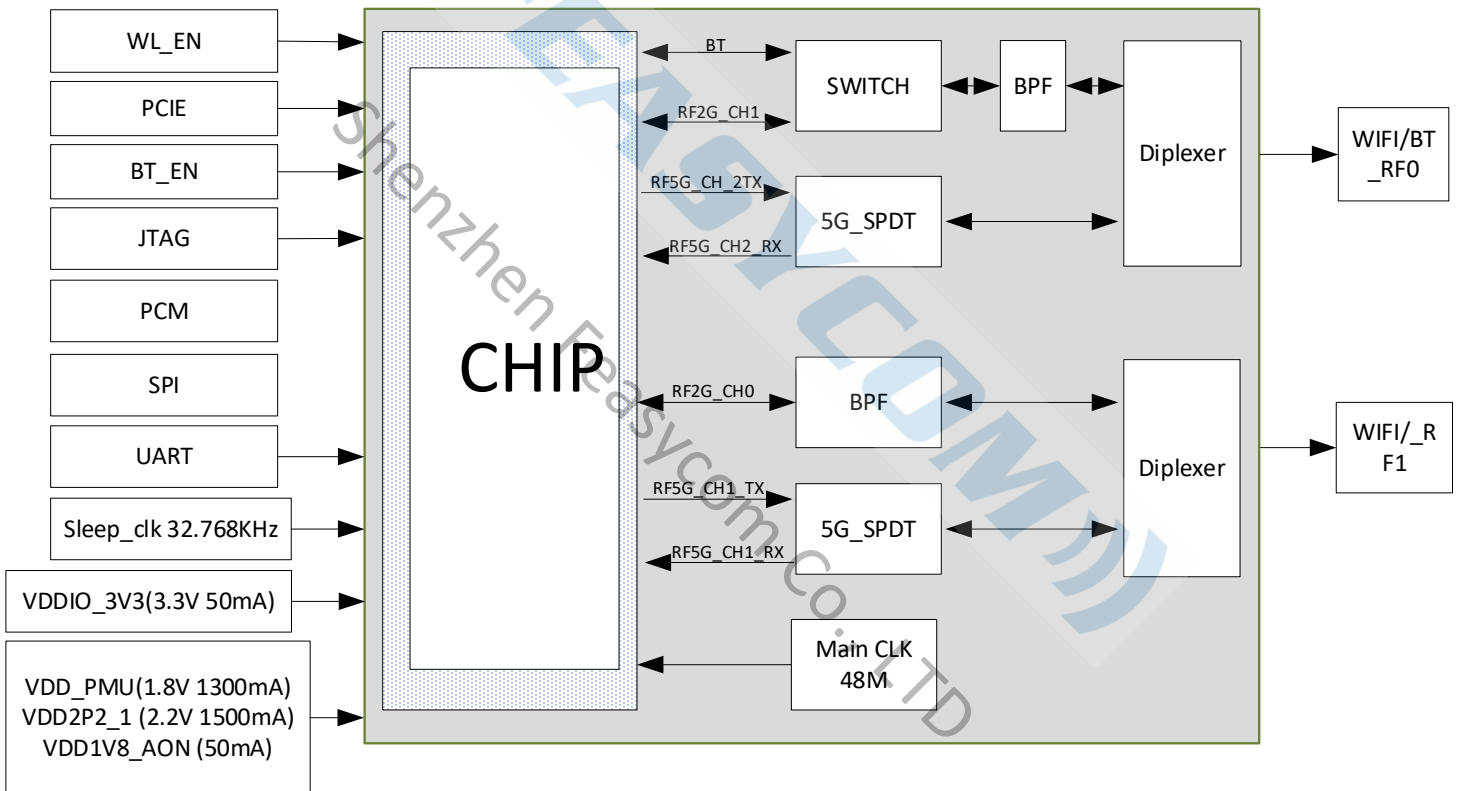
WL_EN

PCIE

BT_EN

JTAG

PCM

SPI

UART

Sleep_clk 32.768KHz

VDDIO_3V3(3.3V 50mA)

VDD_PMU(1.8V 1300mA)
VDD2P2_1 (2.2V 1500mA)
VDD1V8_AON (50mA)

CHIP

BT

RF2G_CH1

RF5G_CH_2TX

RF5G_CH2_RX

RF2G_CH0

RF5G_CH1_TX

RF5G_CH1_RX

SWITCH

BPF

5G_SPDT

BPF

5G_SPDT

Main CLK
48M

Diplexer

Diplexer

WIFI/BT
_RF0

WIFI/_R
F1

Shenzhen Feasycom Co.,LTD

FEASYCOM